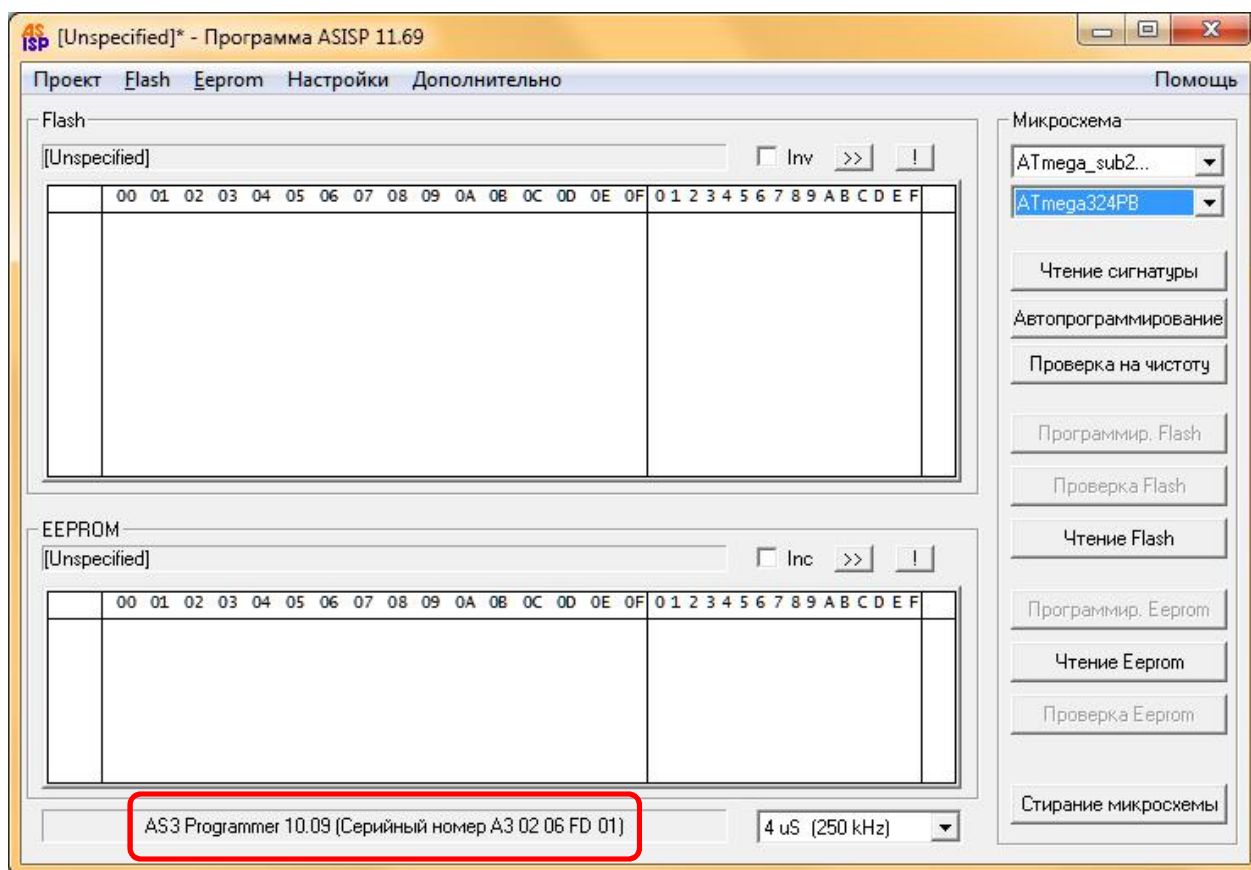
AS ISP [Unspecified]* - Программа ASISP 11.69

Проект Flash Eeprom Настройки Дополнительно Помощь

Flash
[Unspecified]
Inv >> !

| | 00 01 02 03 04 05 06 07 08 09 0A 0B 0C 0D 0E 0F | 0 1 2 3 4 5 6 7 8 9 A B C D E F | |
|---|---|---|---|

EEPROM
[Unspecified]
Inc >> !

| | 00 01 02 03 04 05 06 07 08 09 0A 0B 0C 0D 0E 0F | 0 1 2 3 4 5 6 7 8 9 A B C D E F | |
|---|---|---|---|

AS3 Programmer 10.09 (Серийный номер A3 02 06 FD 01)

4 uS (250 kHz)

Микросхема
ATmega_sub2...
ATmega324PB

Чтение сигнатуры
Автопрограммирование
Проверка на чистоту
Программир. Flash
Проверка Flash
Чтение Flash
Программир. Eeprom
Чтение Eeprom
Проверка Eeprom
Стирание микросхемы